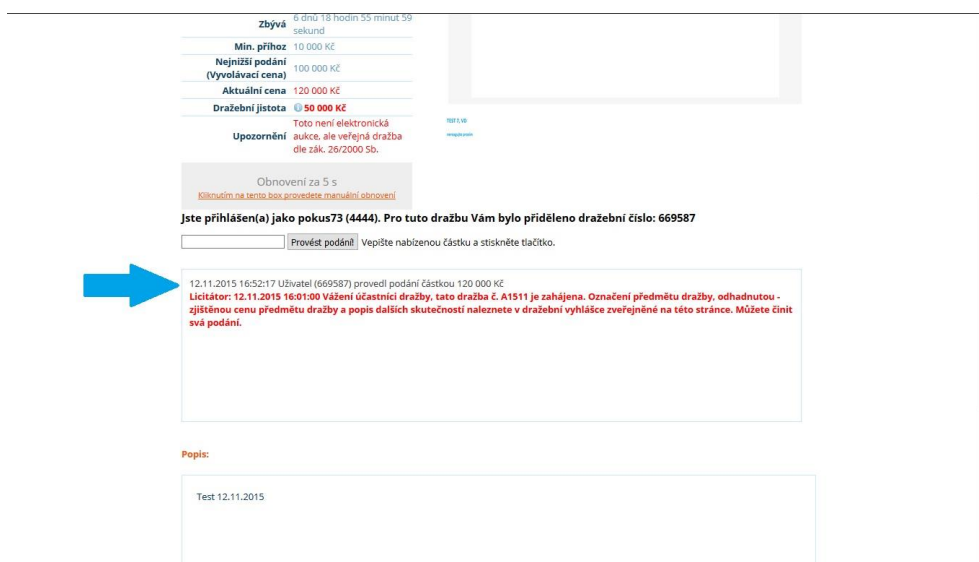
| Zbývá | 6 dnů 18 hodin 55 minut 59 sekund |
|---|---|
| Min. příhoz | 10 000 Kč |
| Nejnižší podání (Vyvolávací cena) | 100 000 Kč |
| Aktuální cena | 120 000 Kč |
| Dražební jistota | 50 000 Kč |
| Upozornění | Toto není elektronická aukce, ale veřejná dražba dle zák. 26/2000 Sb. |

Obnovení za 5 s
Kliknutím na tento box provedete manuální obnovení

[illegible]
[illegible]

Jste přihlášen(a) jako pokus73 (4444). Pro tuto dražbu Vám bylo přiděleno dražební číslo: 669587

Provést podání! Vepište nabízenou částku a stiskněte tlačítko.

12.11.2015 16:52:17 Uživatel (669587) provedl podání částkou 120 000 Kč
Licitátor: 12.11.2015 16:01:00 Vážení účastníci dražby, tato dražba č. A1511 je zahájena. Označení předmětu dražby, odhadnutou - zjištěnou cenu předmětu dražby a popis dalších skutečností naleznete v dražební vyhlášce zveřejněné na této stránce. Můžete činit svá podání.

Popis:

Test 12.11.2015